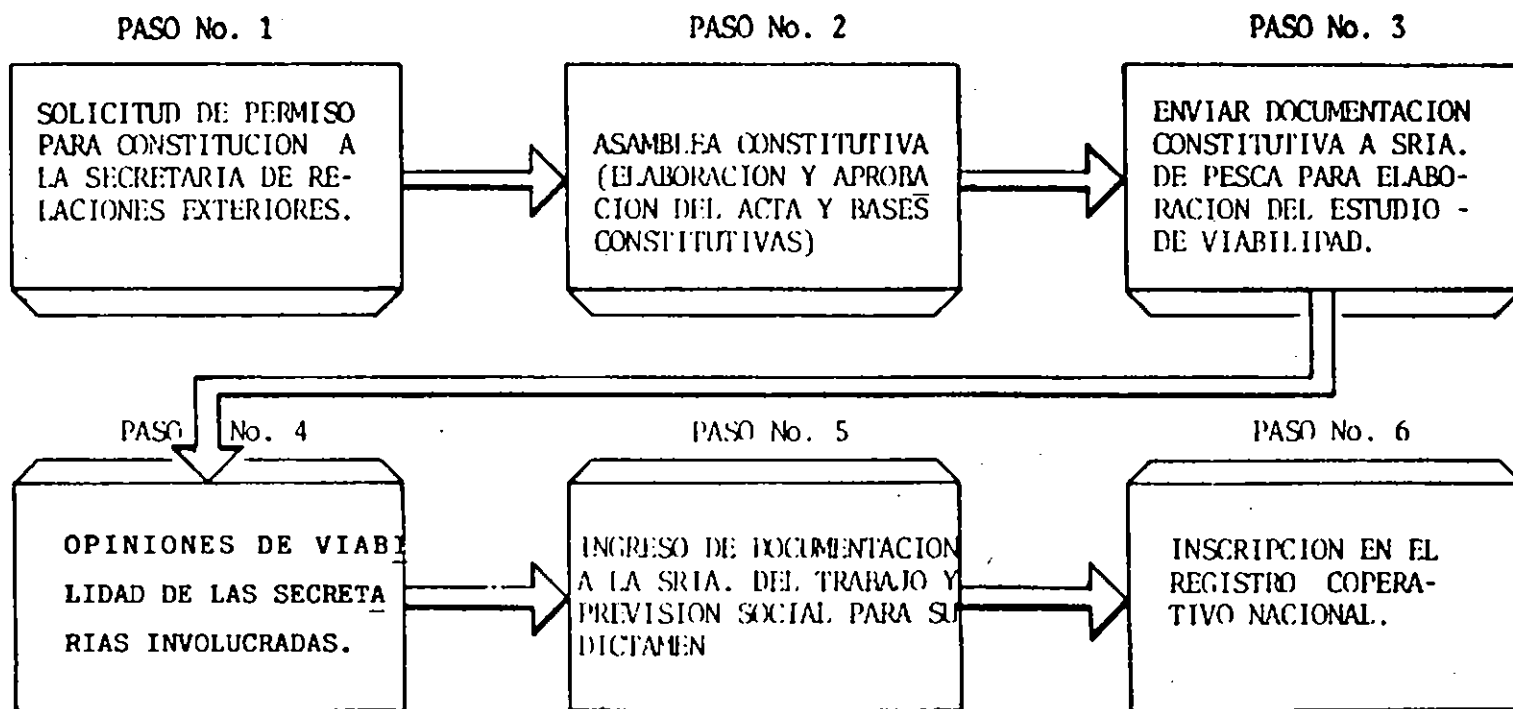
PASO No. 1

SOLICITUD DE PERMISO PARA CONSTITUCION A LA SECRETARIA DE RELACIONES EXTERIORES.

PASO No. 2

ASAMBLEA CONSTITUTIVA (ELABORACION Y APROBACION DEL ACTA Y BASES CONSTITUTIVAS)

PASO No. 3

ENVIAR DOCUMENTACION CONSTITUTIVA A SRIA. DE PESCA PARA ELABORACION DEL ESTUDIO - DE VIABILIDAD.

PASO No. 4

OPINIONES DE VIABILIDAD DE LAS SECRETARIAS INVOLUCRADAS.

PASO No. 5

INGRESO DE DOCUMENTACION A LA SRIA. DEL TRABAJO Y PREVISION SOCIAL PARA SU DICTAMEN

PASO No. 6

INSCRIPCION EN EL REGISTRO COPERATIVO NACIONAL.